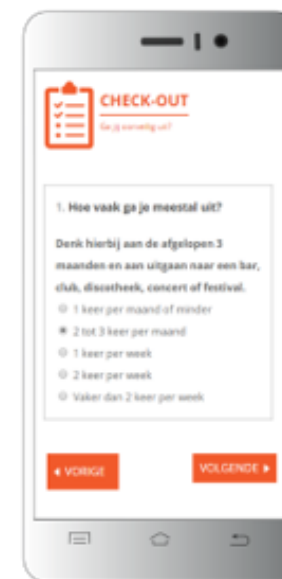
CHECK-OUT

Ga jij verstandig uit?

1. Hoe vaak ga je meestal uit?

Denk hierbij aan de afgelopen 3 maanden en aan uitgaan naar een bar, club, discotheek, concert of festival.

1 keer per maand of minder

2 tot 3 keer per maand

1 keer per week

2 keer per week

Vaker dan 2 keer per week

◂ VORIGE

VOLGENDE ▸